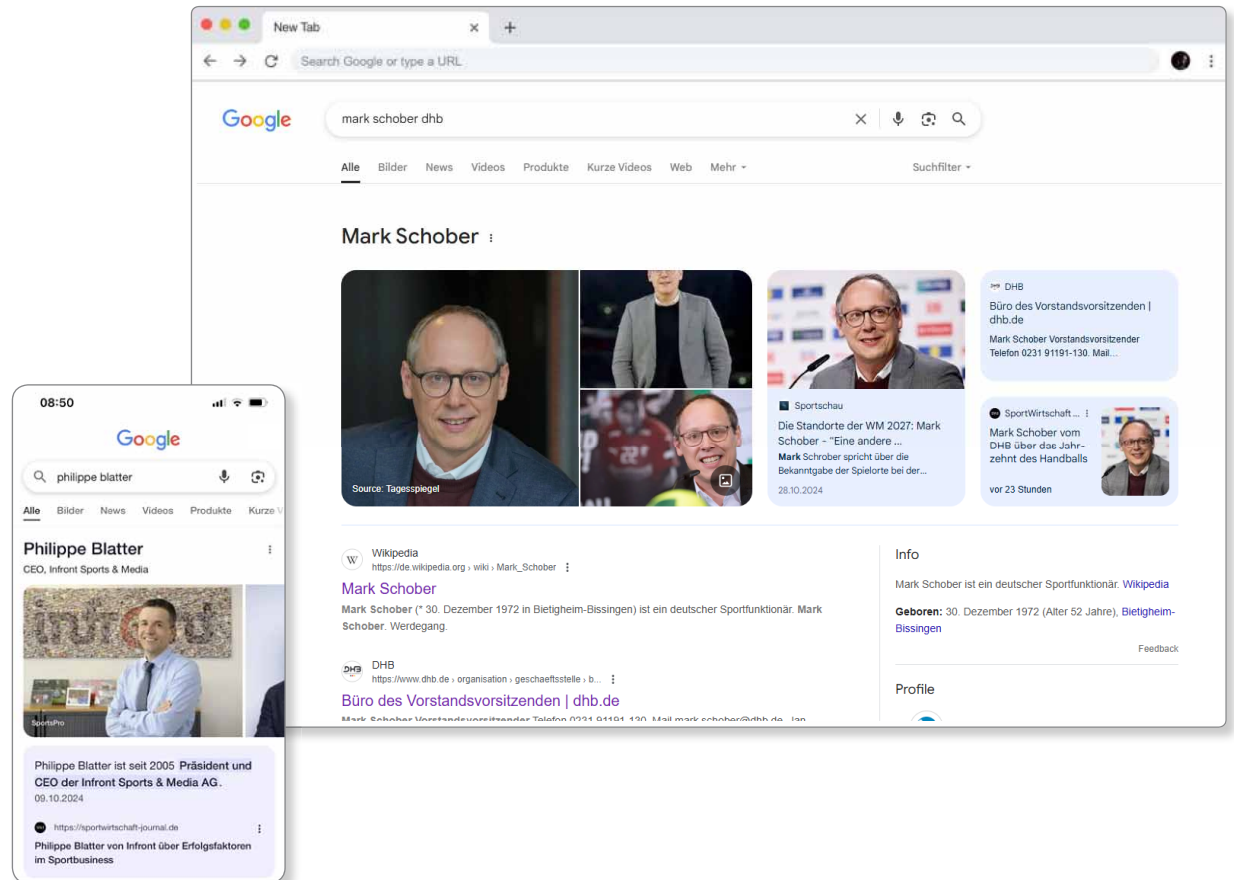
New Tab

Search Google or type a URL

Google

mark schober dhb

Alle Bilder News Videos Produkte Kurze Videos Web Mehr

Suchfilter

Mark Schober

Source: Tagesspiegel

Sportschau

Die Standorte der WM 2027: Mark Schober - "Eine andere ...

Mark Schrober spricht über die Bekanntgabe der Spielorte bei der...

28.10.2024

DHB

Büro des Vorstandsvorsitzenden | dhb.de

Mark Schober Vorstandsvorsitzender Telefon 0231 91191-130. Mail...

SportWirtschaft ...

Mark Schober vom DHB über das Jahrzehnt des Handballs

vor 23 Stunden

Wikipedia
https://de.wikipedia.org › wiki › Mark_Schober

Mark Schober

Mark Schober (* 30. Dezember 1972 in Bietigheim-Bissingen) ist ein deutscher Sportfunktionär. Mark Schober. Werdegang.

DHB
https://www.dhb.de › organisation › geschaeftsstelle › b...

Büro des Vorstandsvorsitzenden | dhb.de

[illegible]

Info

Mark Schober ist ein deutscher Sportfunktionär. Wikipedia

Geboren: 30. Dezember 1972 (Alter 52 Jahre), Bietigheim-Bissingen

Feedback

Profile

08:50

Google

philippe blatter

Alle Bilder News Videos Produkte Kurze V

Philippe Blatter

CEO, Infront Sports & Media

SportsPro

Philippe Blatter ist seit 2005 Präsident und CEO der Infront Sports & Media AG.

09.10.2024

https://sportwirtschaft-journal.de

Philippe Blatter von Infront über Erfolgsfaktoren im Sportbusiness